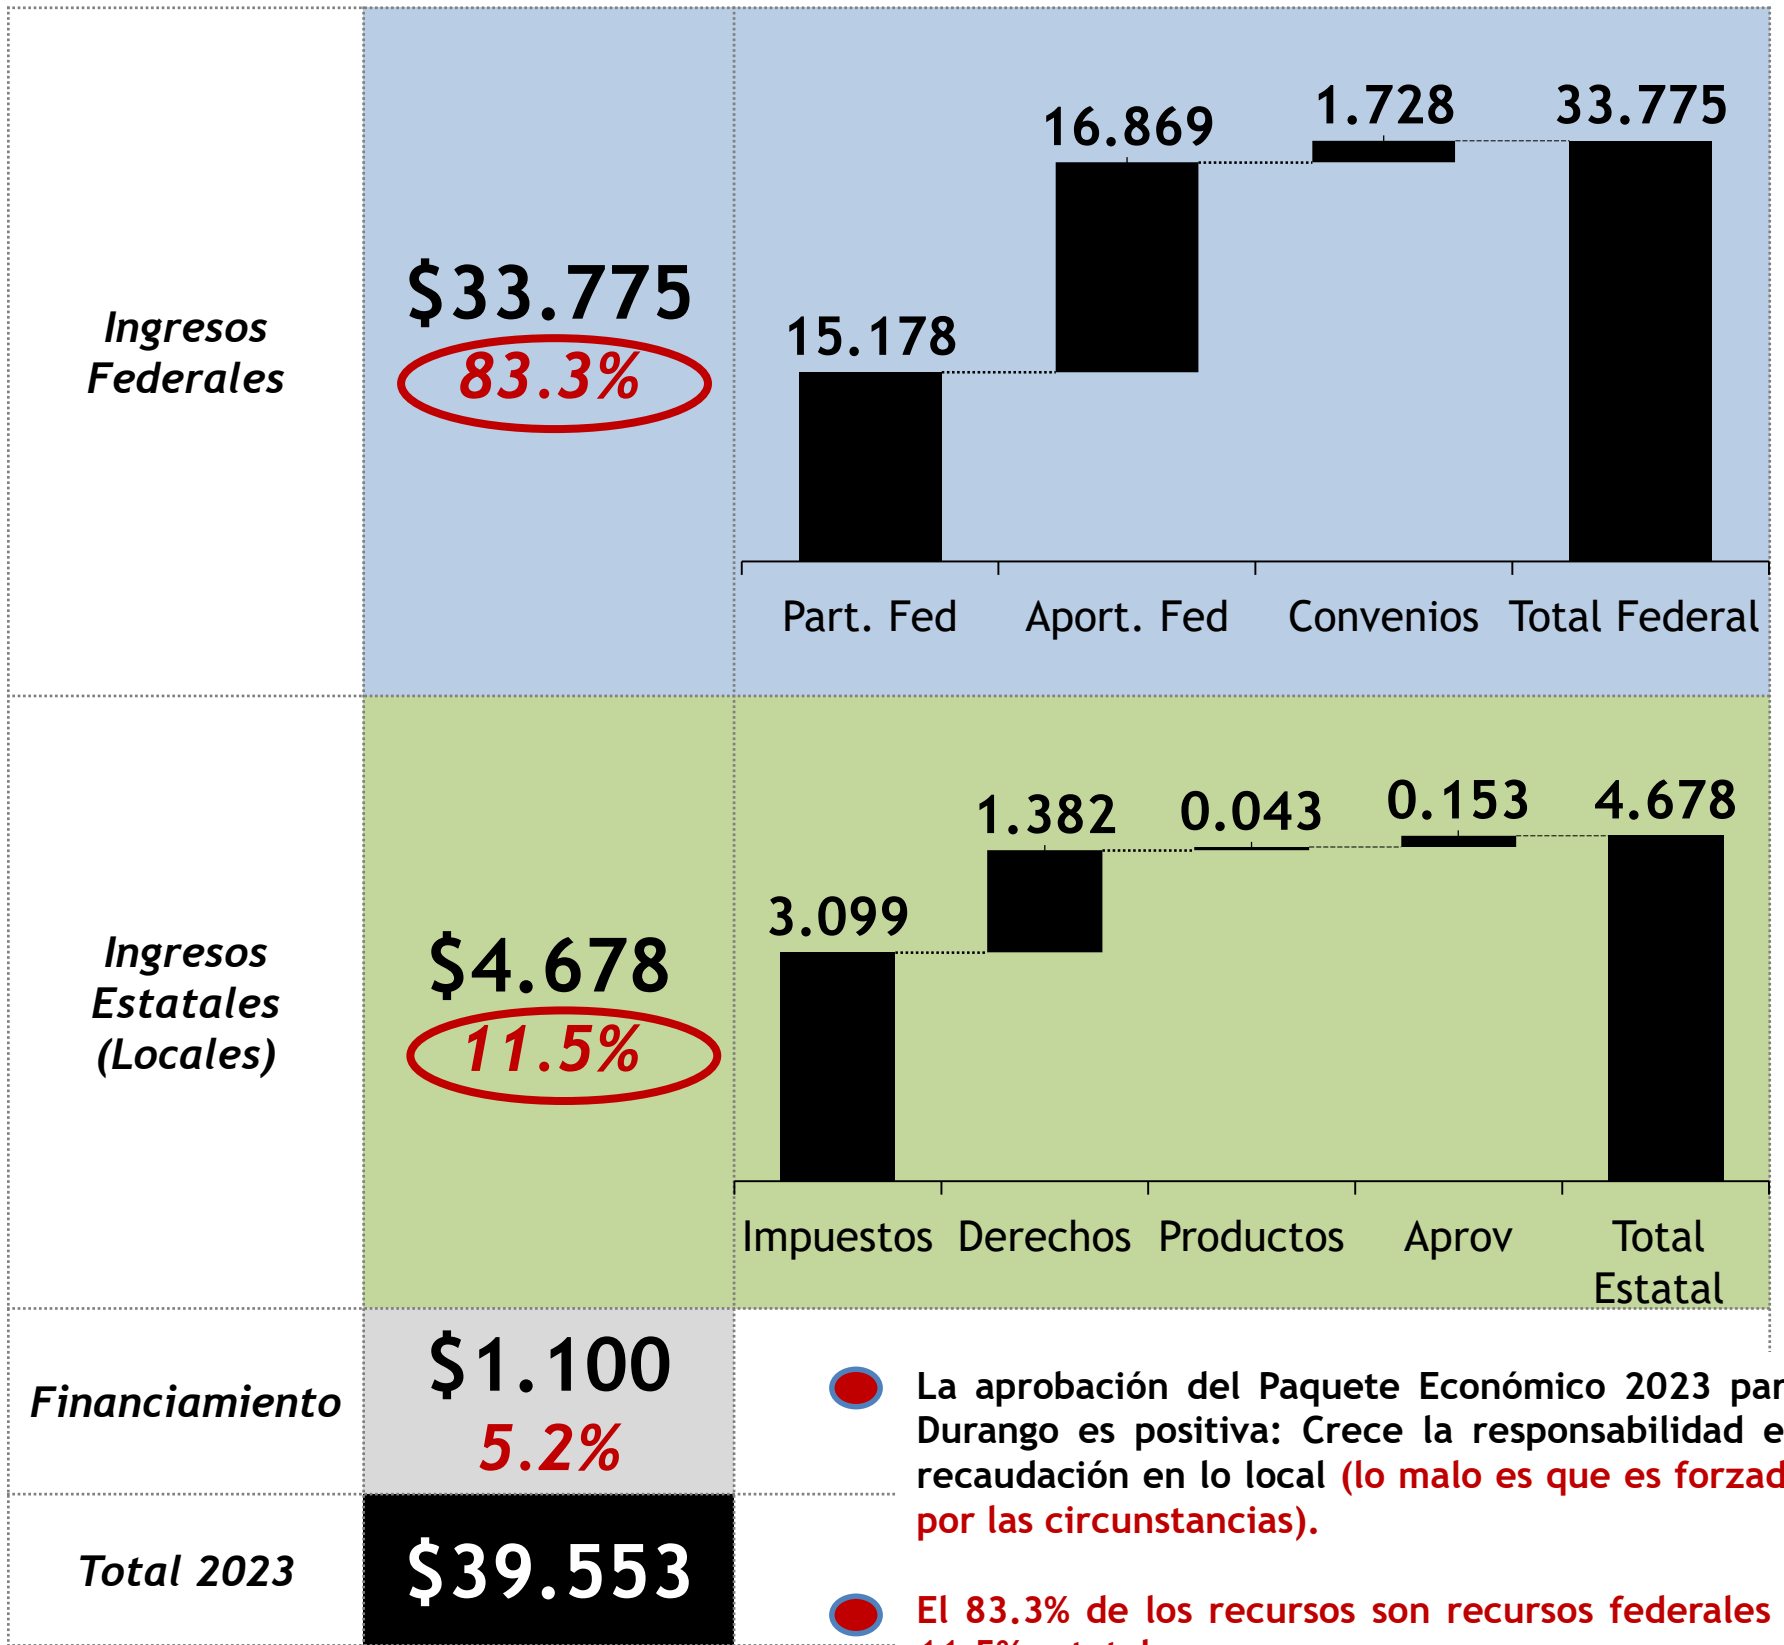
| | | |
|---|---|---|
| *Ingresos Federales* | $33.775 83.3% | 16.869 1.728 33.775 15.178 Part. Fed Aport. Fed Convenios Total Federal |
| *Ingresos Estatales (Locales)* | $4.678 11.5% | 1.382 0.043 0.153 4.678 3.099 Impuestos Derechos Productos Aprov Total Estatal |
| *Financiamiento* | $1.100 5.2% | |
| *Total 2023* | $39.553 | |

La aprobación del Paquete Económico 2023 par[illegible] Durango es positiva: Crece la responsabilidad e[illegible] recaudación en lo local (lo malo es que es forzad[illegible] por las circunstancias).

El 83.3% de los recursos son recursos federales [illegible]